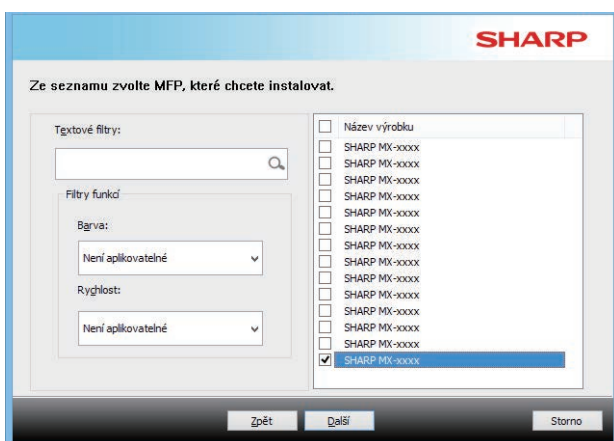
SHARP

Ze seznamu zvolte MFP, které chcete instalovat.

Textové filtry:

Filtry funkcí

Barva:

Není aplikovatelné

Rychlost:

Není aplikovatelné

| | Název výrobku |
|---|---|
| | SHARP MX-xxxx |
| | SHARP MX-xxxx |
| | SHARP MX-xxxx |
| | SHARP MX-xxxx |
| | SHARP MX-xxxx |
| | SHARP MX-xxxx |
| | SHARP MX-xxxx |
| | SHARP MX-xxxx |
| | SHARP MX-xxxx |
| | SHARP MX-xxxx |
| | SHARP MX-xxxx |
| | SHARP MX-xxxx |
| | SHARP MX-xxxx |
| | SHARP MX-xxxx |
| ✔ | SHARP MX-xxxx |

Zpět Další Storno